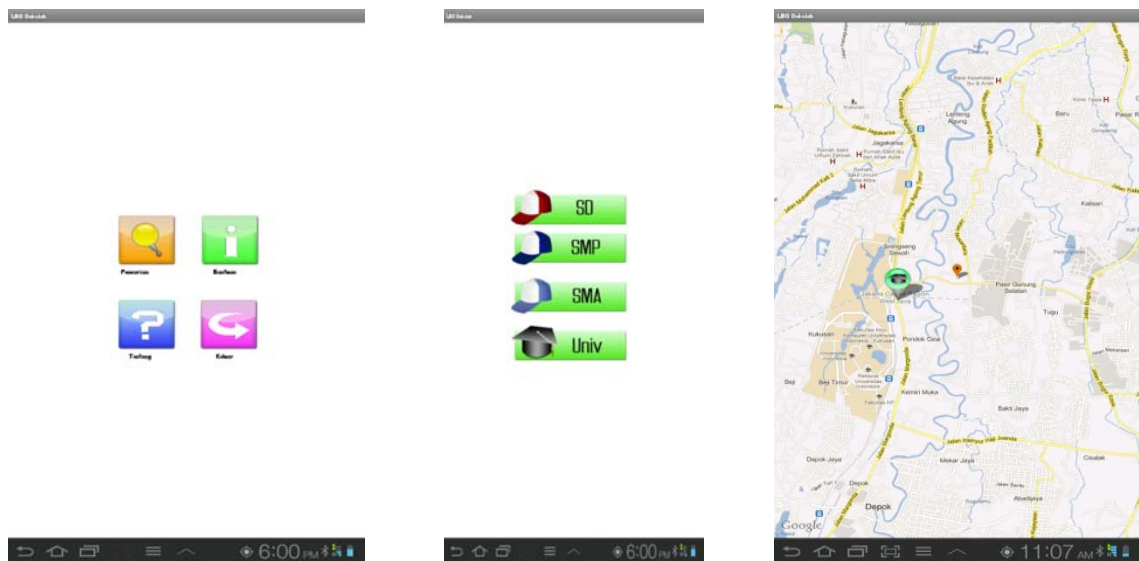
LBS Sekolah

Pencarian
Bantuan
Tentang
Keluar

6:00 PM

LBS Sekolah

SD
SMP
SMA
Univ

6:00 PM

LBS Sekolah

Lenteng Agung
Jagakarsa
Baru
Srengseng Sawah
Pasar Gunung Selatan
Kalisari
Tugu
Kukusan
Pondok Cina
Beji
Beji Timur
Kemiri Muka
Bakti Jaya
Depok Jaya
Mekar Jaya
Depok
Cisalak
Abadijaya
Google

11:07 AM